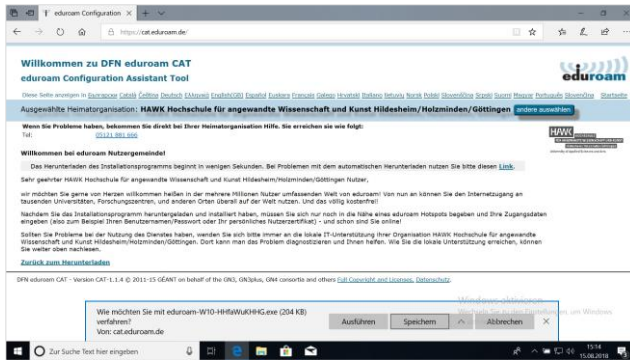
eduroam Configuration × + ∨

https://cat.eduroam.de/

Willkommen zu DFN eduroam CAT
eduroam Configuration Assistant Tool

eduroam

Diese Seite anzeigen in Български Català Čeština Deutsch Ελληνικά English(GB) Español Euskara Français Galego Hrvatski Italiano lietuvių Norsk Polski Slovenščina Srpski Suomi Magyar Português Slovenčina Startseite

Ausgewählte Heimatorganisation: HAWK Hochschule für angewandte Wissenschaft und Kunst Hildesheim/Holzminden/Göttingen andere auswählen

Wenn Sie Probleme haben, bekommen Sie direkt bei Ihrer Heimatorganisation Hilfe. Sie erreichen sie wie folgt:
Tel: 05121 881 666

HAWK

Willkommen bei eduroam Nutzergemeinde!

Das Herunterladen des Installationsprogramms beginnt in wenigen Sekunden. Bei Problemen mit dem automatischen Herunterladen nutzen Sie bitte diesen Link.

Sehr geehrter HAWK Hochschule für angewandte Wissenschaft und Kunst Hildesheim/Holzminden/Göttingen Nutzer,

wir möchten Sie gerne von Herzen willkommen heißen in der mehrere Millionen Nutzer umfassenden Welt von eduroam! Von nun an können Sie den Internetzugang an tausenden Universitäten, Forschungszentren, und anderen Orten überall auf der Welt nutzen. Und das völlig kostenfrei!

Nachdem Sie das Installationsprogramm heruntergeladen und installiert haben, müssen Sie sich nur noch in die Nähe eines eduroam Hotspots begeben und Ihre Zugangsdaten eingeben (also zum Beispiel Ihren Benutzernamen/Passwort oder Ihr persönliches Nutzerzertifikat) - und schon sind Sie online!

Sollten Sie Probleme bei der Nutzung des Dienstes haben, wenden Sie sich bitte immer an die lokale IT-Unterstützung Ihrer Organisation HAWK Hochschule für angewandte Wissenschaft und Kunst Hildesheim/Holzminden/Göttingen. Dort kann man das Problem diagnostizieren und Ihnen helfen. Wie Sie die lokale Unterstützung erreichen, können Sie weiter oben nachlesen.

Zurück zum Herunterladen

DFN eduroam CAT - Version CAT-1.1.4 © 2011-15 GÉANT on behalf of the GN3, GN3plus, GN4 consortia and others Full Copyright and Licenses. Datenschutz

Wie möchten Sie mit eduroam-W10-HHfaWuKHHG.exe (204 KB) verfahren?
Von: cat.eduroam.de

Ausführen Speichern ^ Abbrechen ×

Windows aktivieren

Zur Suche Text hier eingeben

15:14
15.08.2018